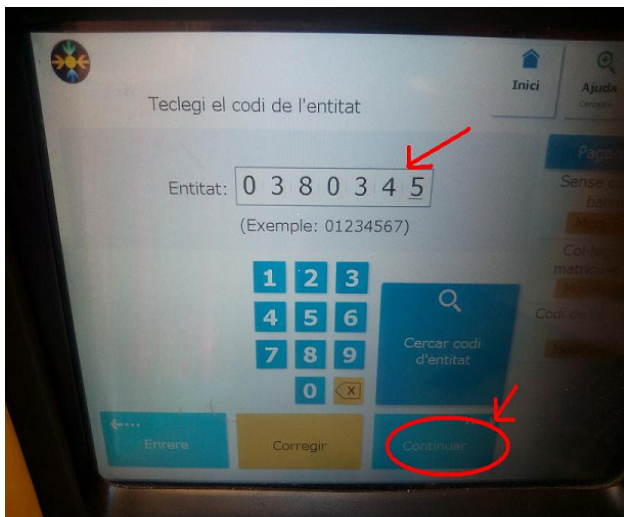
Inici

Ajuda

Teclegi el codi de l'entitat

Entitat: 0 3 8 0 3 4 5

(Exemple: 01234567)

1 2 3
4 5 6
7 8 9
0

Cercar codi d'entitat

Paga

Sense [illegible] barr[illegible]

Col·legi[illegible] matricul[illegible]

Codi de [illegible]

Enrere

Corregir

Continuar